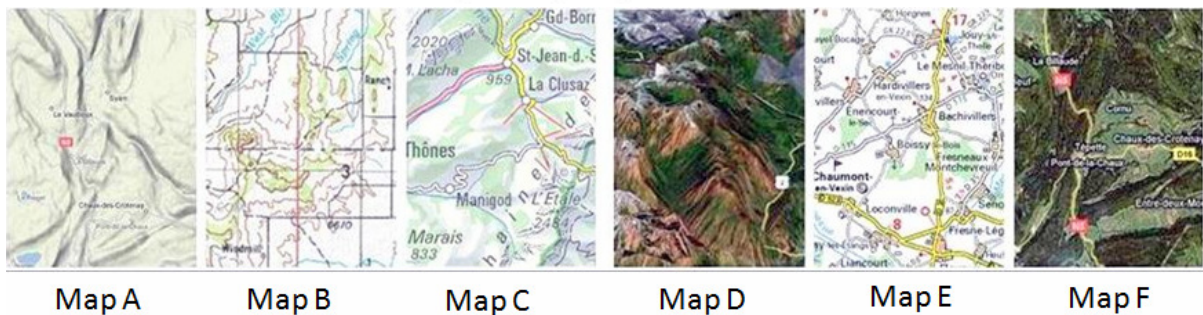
Le Vaudioux
Syam
Chaux-des-Crotenay
Pont-de-la-Chaux

Ranch
3
6610

2020
Gd-Borr
St-Jean-d.-S
La Clusaz
959
Thônes
Manigod
L'Etale
2484
Marais
833

Hodenc-l'Évêque?
17
Jouy-s.-Thelle
Le Mesnil-Théribus
Hardivillers-en-Vexin
Bachivillers
Enencourt
Boissy-le-Bois
Fresneaux-Montchevreuil
Chaumont-en-Vexin
Loconville
8
Liancourt
Fresne-Lég

La Billaude
Cornu
Chaux-des-Crotenay
Tépette
Pont-de-la-Chaux
D16
Entre-deux-Mo

Map A
Map B
Map C
Map D
Map E
Map F